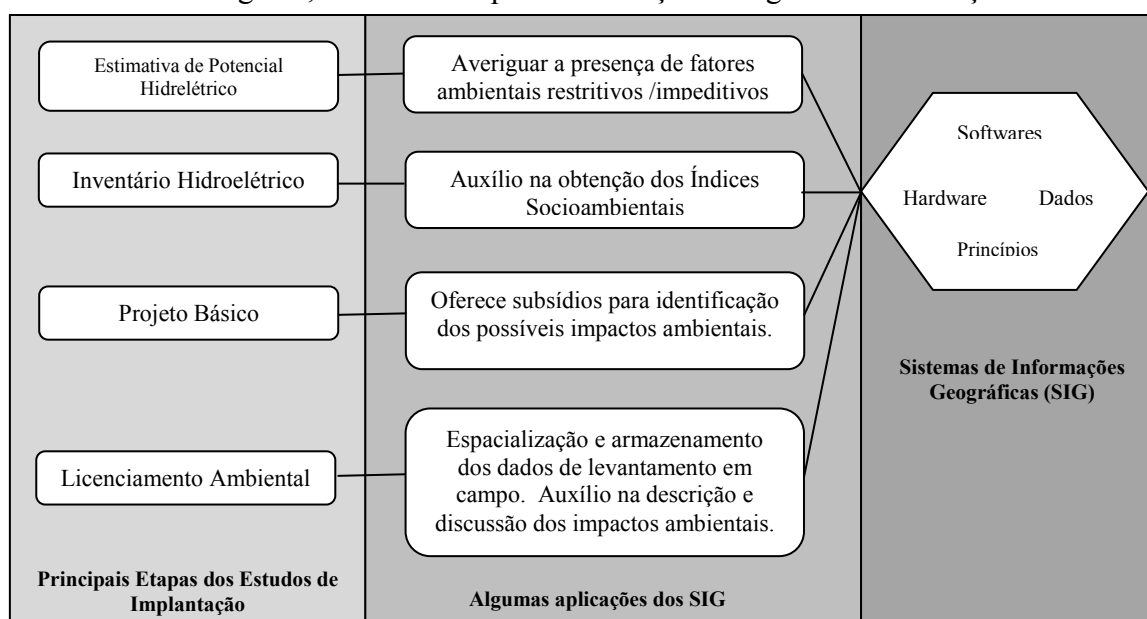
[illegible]

Estimativa de Potencial Hidrelétrico

Averiguar a presença de fatores ambientais restritivos /impeditivos

Inventário Hidroelétrico

Auxílio na obtenção dos Índices Socioambientais

Projeto Básico

Oferece subsídios para identificação dos possíveis impactos ambientais.

Licenciamento Ambiental

Espacialização e armazenamento dos dados de levantamento em campo. Auxílio na descrição e discussão dos impactos ambientais.

Softwares

Hardware

Dados

Princípios

Sistemas de Informações Geográficas (SIG)

Principais Etapas dos Estudos de Implantação

Algumas aplicações dos SIG